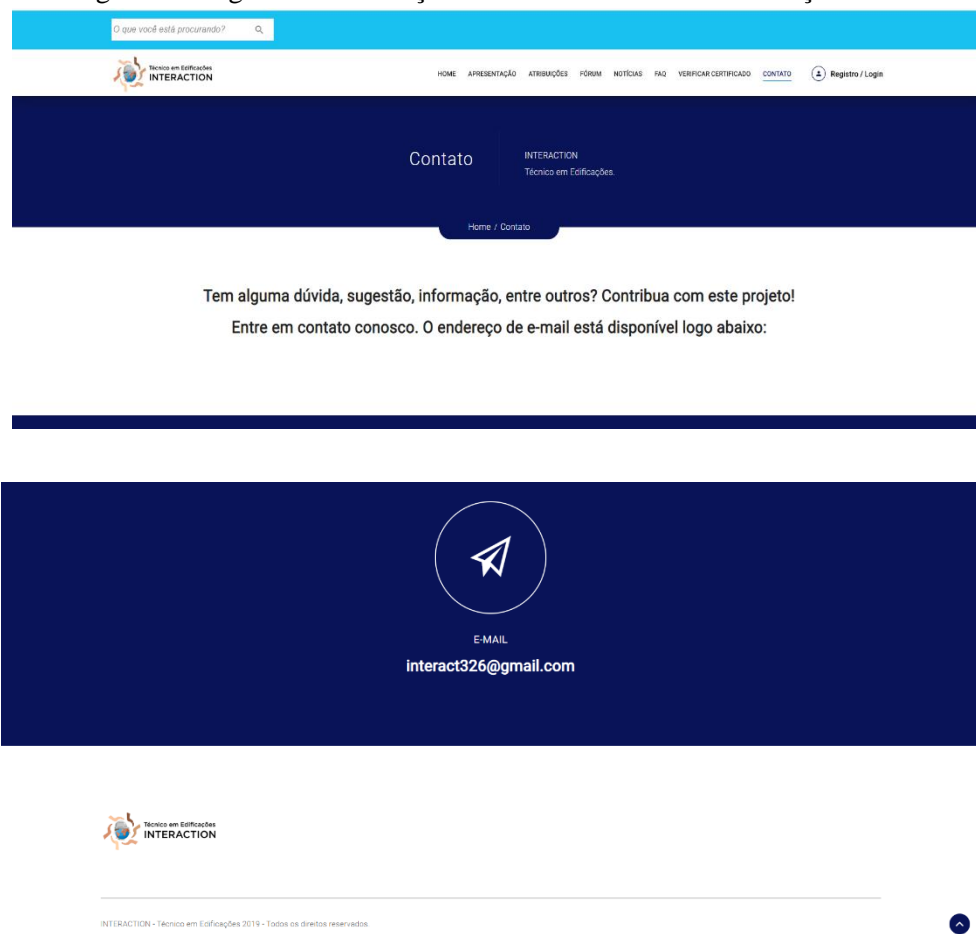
O que você está procurando?

Técnico em Edificações
INTERACTION

HOME APRESENTAÇÃO ATRIBUIÇÕES FÓRUM NOTÍCIAS FAQ VERIFICAR CERTIFICADO CONTATO Registro / Login

Contato

INTERACTION
Técnico em Edificações.

Home / Contato

Tem alguma dúvida, sugestão, informação, entre outros? Contribua com este projeto!
Entre em contato conosco. O endereço de e-mail está disponível logo abaixo:

E-MAIL
interact326@gmail.com

Técnico em Edificações
INTERACTION

INTERACTION - Técnico em Edificações 2019 - Todos os direitos reservados